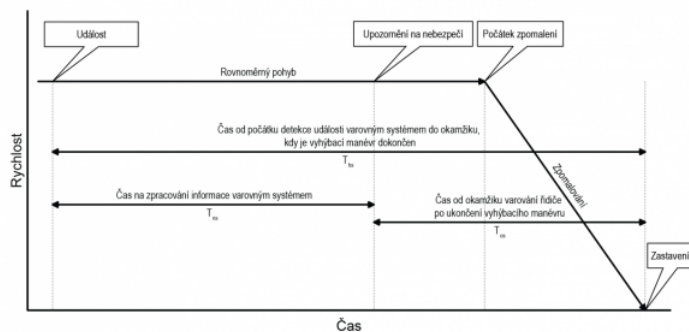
Událost

Upozornění na nebezpečí

Počátek zpomalení

Rovnoměrný pohyb

Čas od počátku detekce události varovným systémem do okamžiku, kdy je vyhýbací manévr dokončen

$T_{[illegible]}$

Zpomalování

Rychlost

Čas na zpracování informace varovným systémem

$T_{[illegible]}$

Čas od okamžiku varování řidiče po ukončení vyhýbacího manévru

$T_{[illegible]}$

Zastavení

Čas